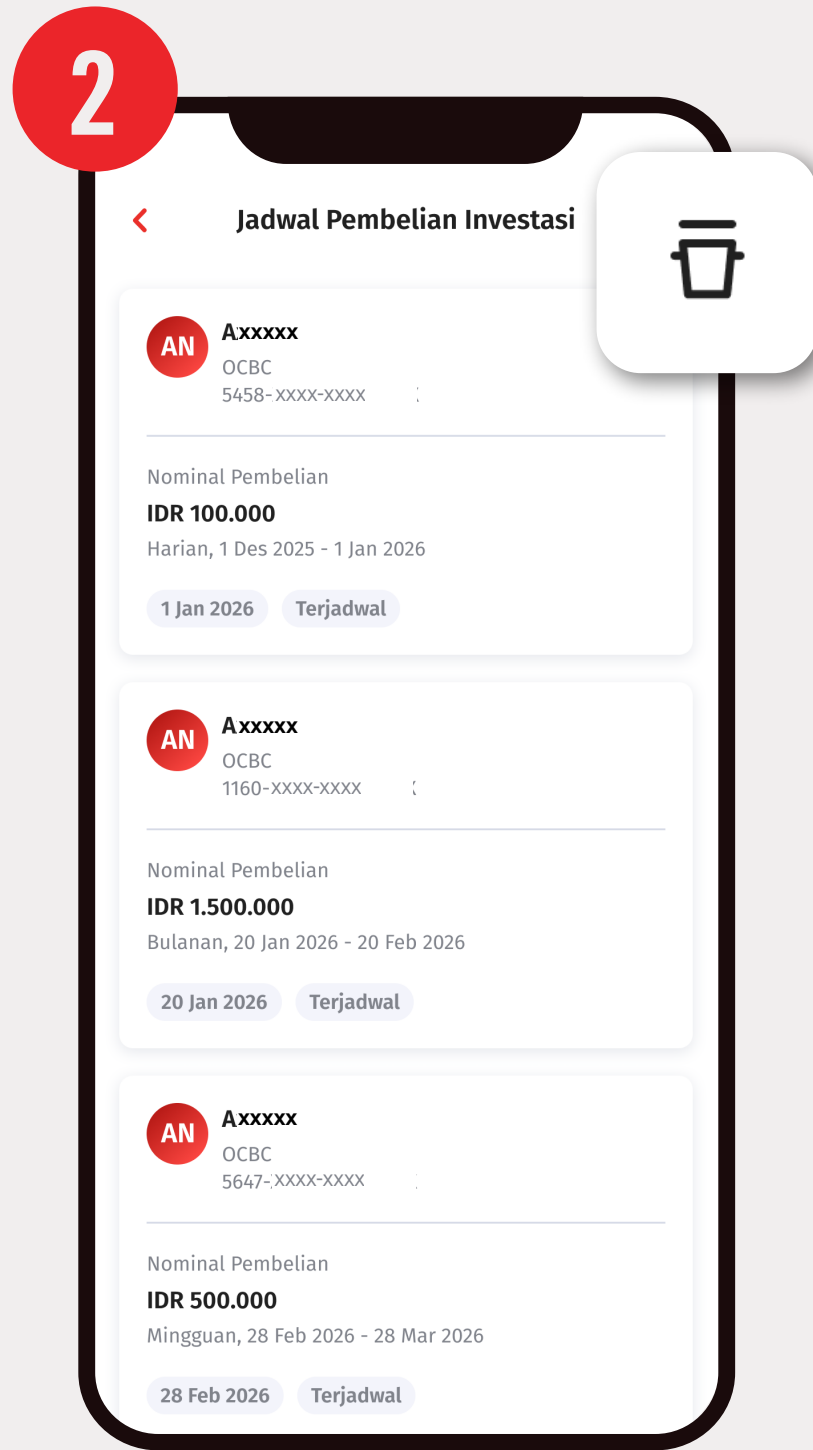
2

<

Jadwal Pembelian Investasi

AN
Axxxxx
OCBC
5458-xxxx-xxxx

Nominal Pembelian
IDR 100.000
Harian, 1 Des 2025 - 1 Jan 2026

1 Jan 2026
Terjadwal

AN
Axxxxx
OCBC
1160-xxxx-xxxx

Nominal Pembelian
IDR 1.500.000
Bulanan, 20 Jan 2026 - 20 Feb 2026

20 Jan 2026
Terjadwal

AN
Axxxxx
OCBC
5647-xxxx-xxxx

Nominal Pembelian
IDR 500.000
Mingguan, 28 Feb 2026 - 28 Mar 2026

28 Feb 2026
Terjadwal